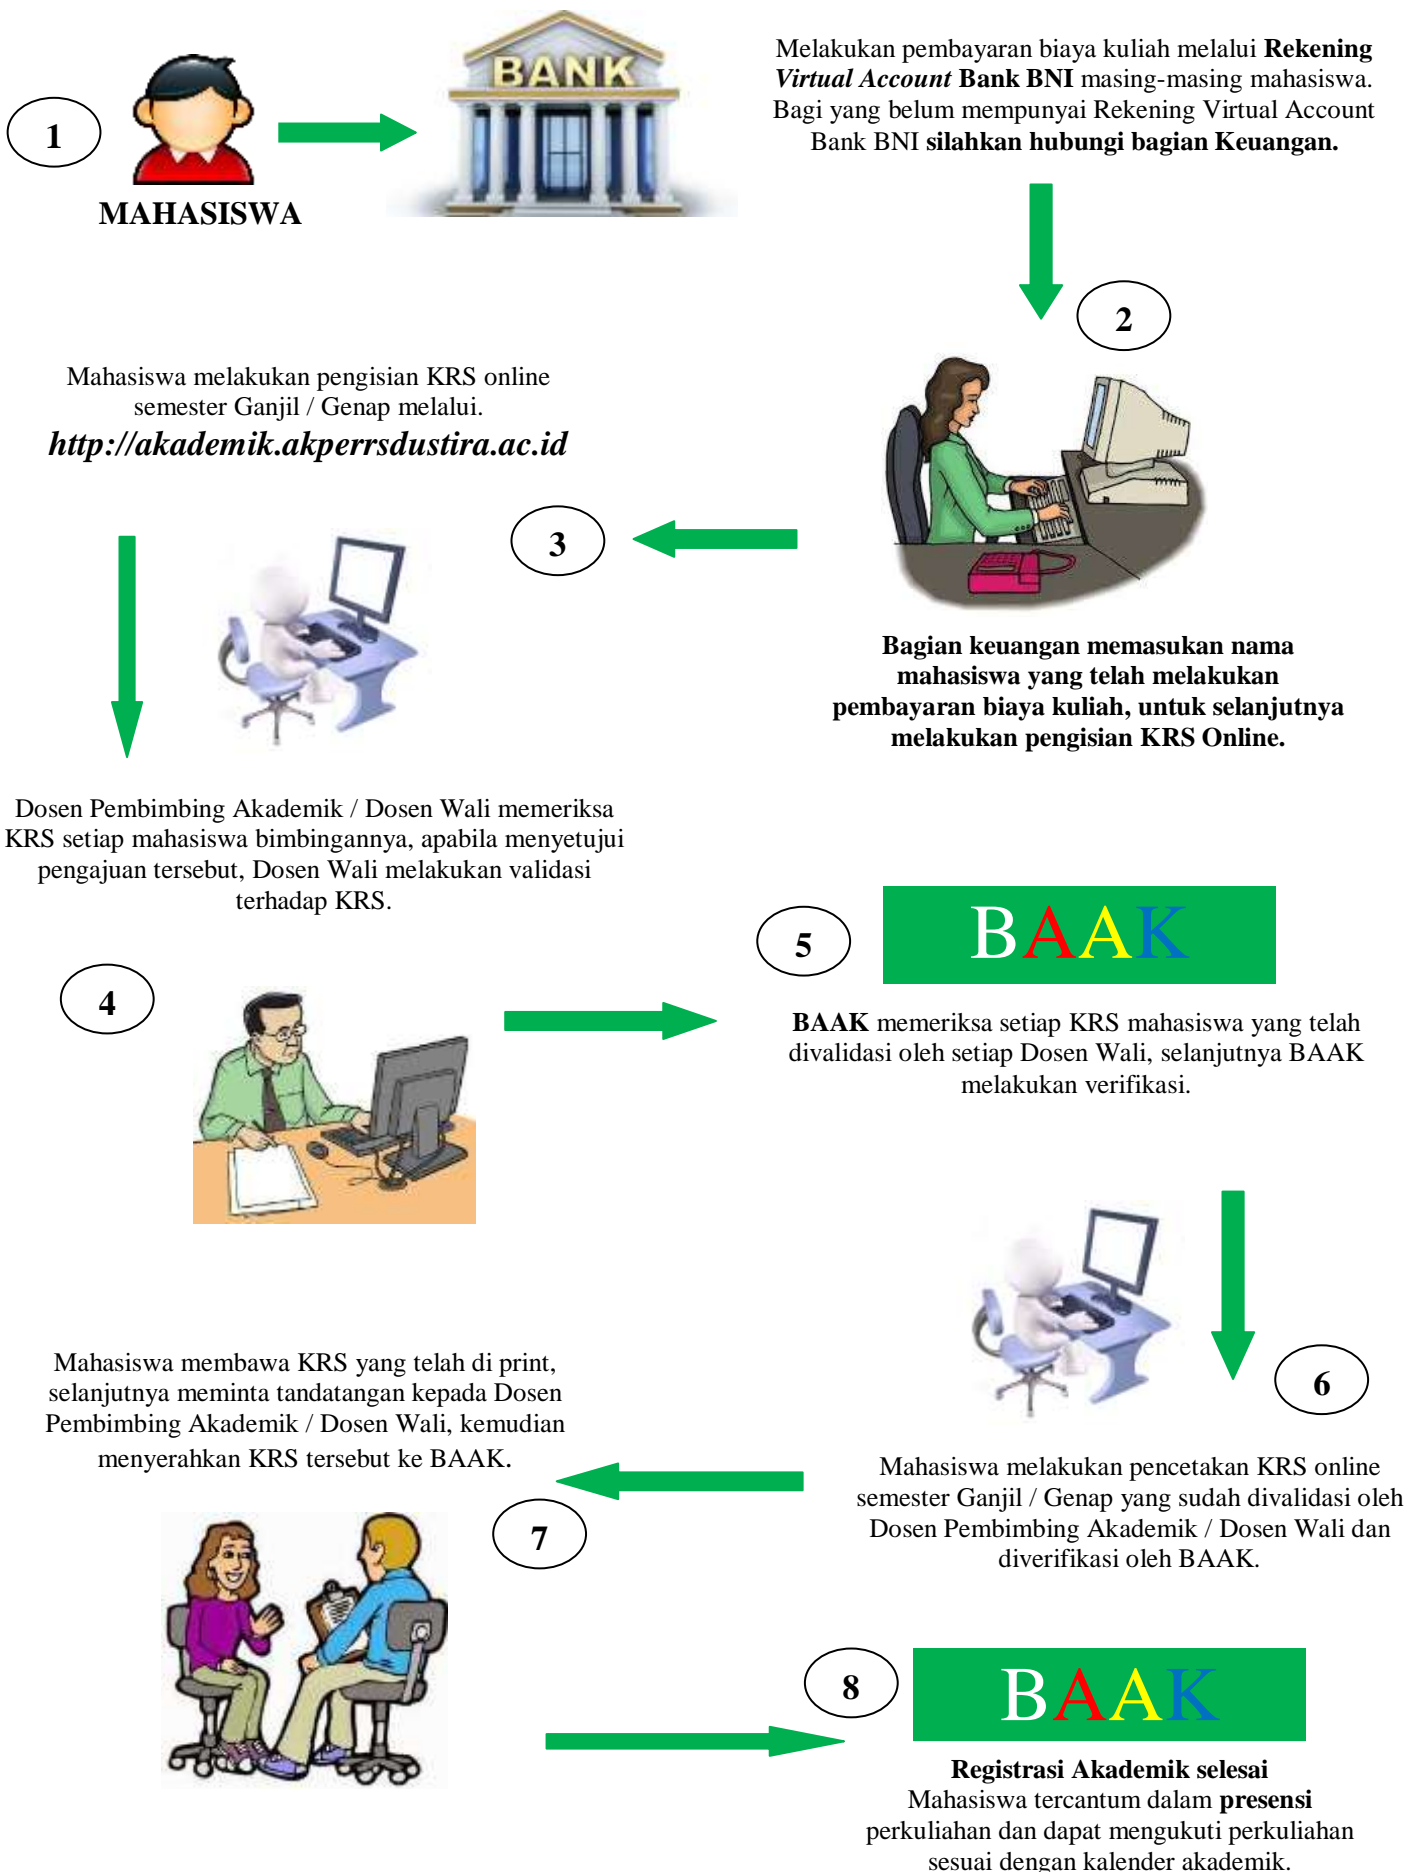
1

MAHASISWA

BANK

Melakukan pembayaran biaya kuliah melalui **Rekening *Virtual Account* Bank BNI** masing-masing mahasiswa. Bagi yang belum mempunyai Rekening Virtual Account Bank BNI **silahkan hubungi bagian Keuangan.**

2

Mahasiswa melakukan pengisian KRS online semester Ganjil / Genap melalui.
***http://akademik.akperrsdustira.ac.id***

3

**Bagian keuangan memasukan nama mahasiswa yang telah melakukan pembayaran biaya kuliah, untuk selanjutnya melakukan pengisian KRS Online.**

Dosen Pembimbing Akademik / Dosen Wali memeriksa KRS setiap mahasiswa bimbingannya, apabila menyetujui pengajuan tersebut, Dosen Wali melakukan validasi terhadap KRS.

5

BAAK

4

**BAAK** memeriksa setiap KRS mahasiswa yang telah divalidasi oleh setiap Dosen Wali, selanjutnya BAAK melakukan verifikasi.

6

Mahasiswa membawa KRS yang telah di print, selanjutnya meminta tandatangan kepada Dosen Pembimbing Akademik / Dosen Wali, kemudian menyerahkan KRS tersebut ke BAAK.

Mahasiswa melakukan pencetakan KRS online semester Ganjil / Genap yang sudah divalidasi oleh Dosen Pembimbing Akademik / Dosen Wali dan diverifikasi oleh BAAK.

7

8

BAAK

**Registrasi Akademik selesai**
Mahasiswa tercantum dalam **presensi** perkuliahan dan dapat mengukuti perkuliahan sesuai dengan kalender akademik.